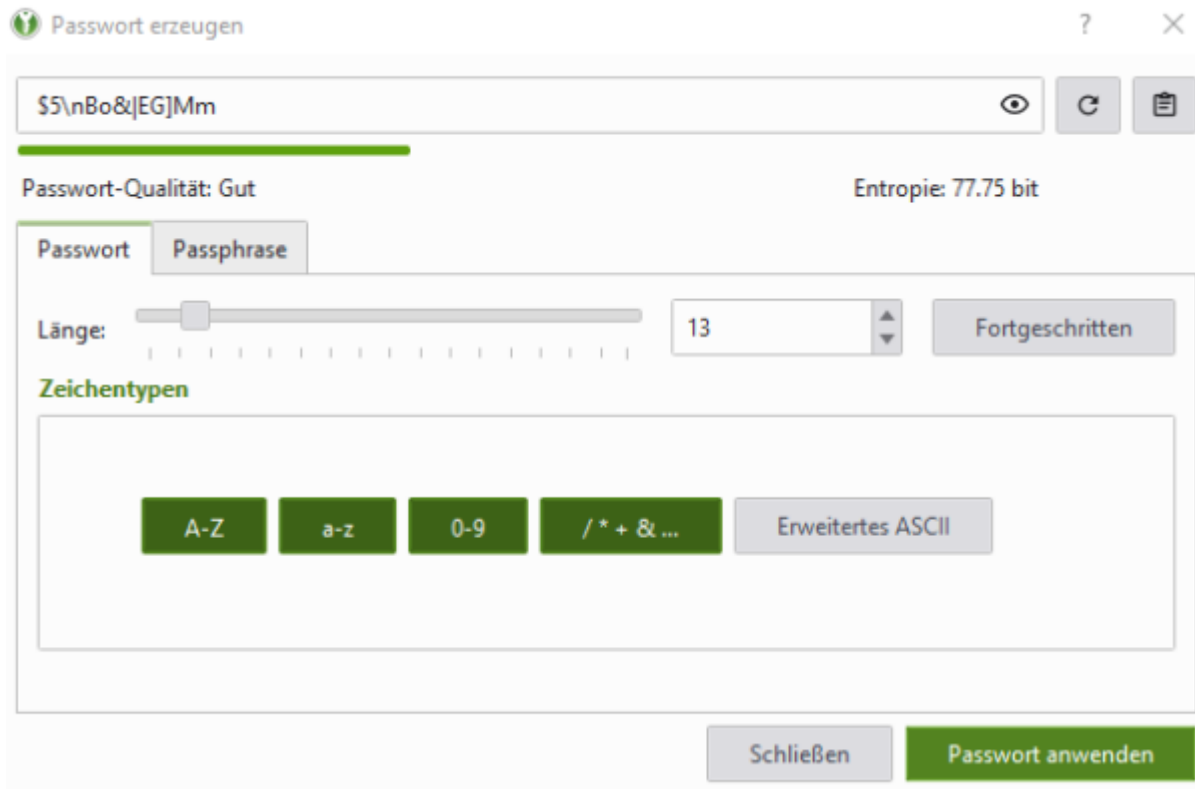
Passwort erzeugen

?

$5\nBo&|EG]Mm

Passwort-Qualität: Gut

Entropie: 77.75 bit

Passwort

Passphrase

Länge:

13

Fortgeschritten

Zeichentypen

A-Z

a-z

0-9

/ * + & ...

Erweitertes ASCII

Schließen

Passwort anwenden